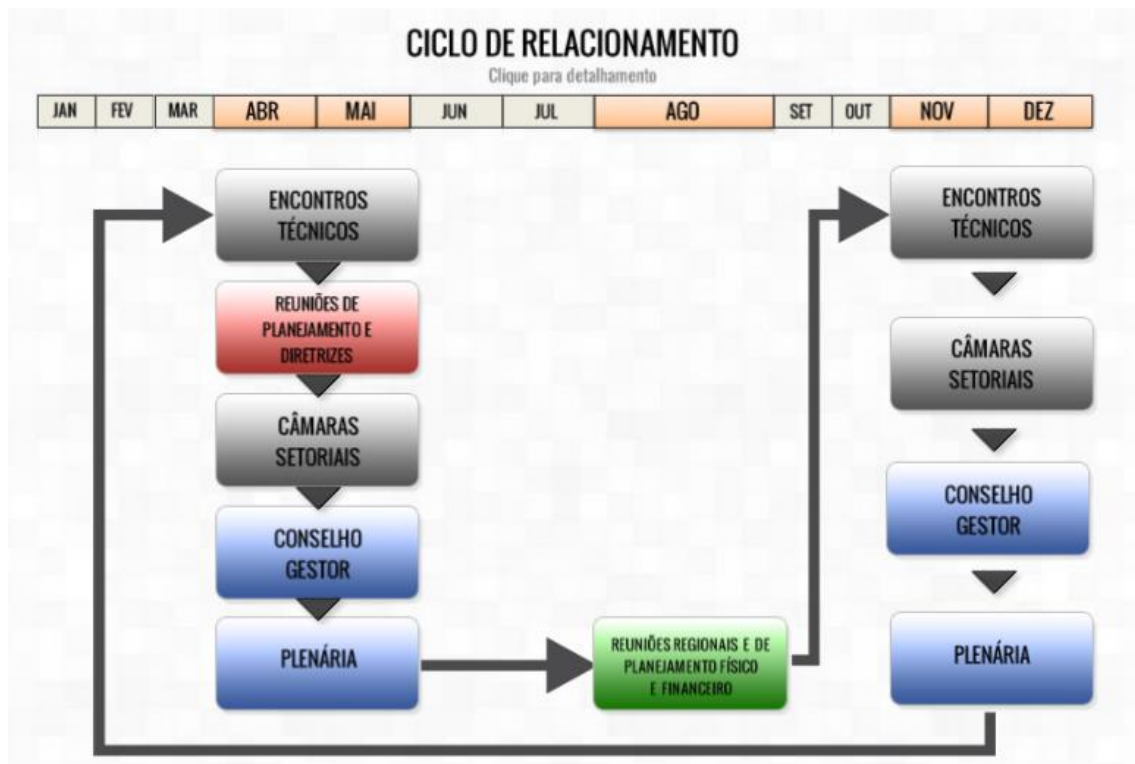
CICLO DE RELACIONAMENTO

Clique para detalhamento

| JAN | FEV | MAR | ABR | MAI | JUN | JUL | AGO | SET | OUT | NOV | DEZ |
|---|---|---|---|---|---|---|---|---|---|---|---|

ENCONTROS TÉCNICOS

REUNIÕES DE PLANEJAMENTO E DIRETRIZES

CÂMARAS SETORIAIS

CONSELHO GESTOR

PLENÁRIA

REUNIÕES REGIONAIS E DE PLANEJAMENTO FÍSICO E FINANCEIRO

ENCONTROS TÉCNICOS

CÂMARAS SETORIAIS

CONSELHO GESTOR

PLENÁRIA